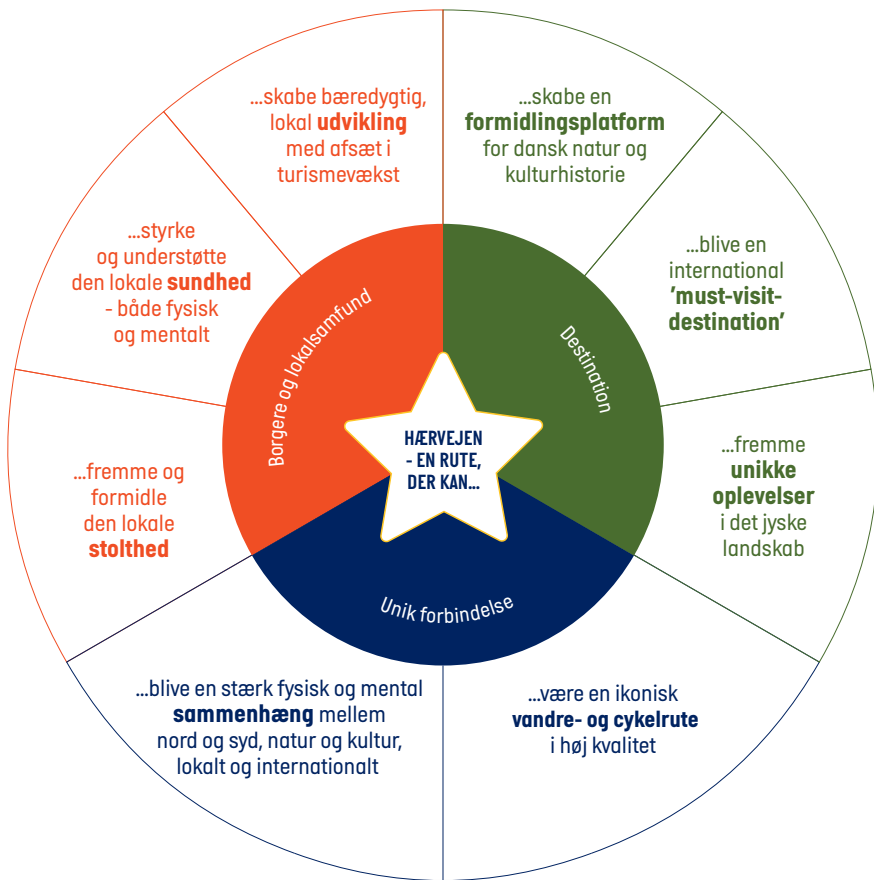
HÆRVEJEN - EN RUTE, DER KAN...

Borgere og lokalsamfund

Destination

Unik forbindelse

...skabe bæredygtig, lokal **udvikling** med afsæt i turismevækst

...skabe en **formidlingsplatform** for dansk natur og kulturhistorie

...blive en international **'must-visit-destination'**

...fremme **unikke oplevelser** i det jyske landskab

...være en ikonisk **vandre- og cykelrute** i høj kvalitet

...blive en stærk fysisk og mental **sammenhæng** mellem nord og syd, natur og kultur, lokalt og internationalt

...fremme og formidle den lokale **stolthed**

...styrke og understøtte den lokale **sundhed** - både fysisk og mentalt